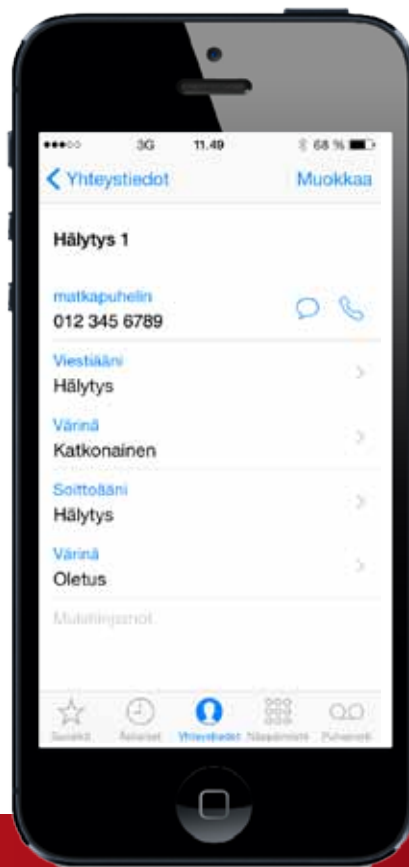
●●●○○ 3G 11.49 68 %

< Yhteystiedot Muokkaa

Hälytys 1

matkapuhelin
012 345 6789

Viestiääni
Hälytys

Värinä
Katkonainen

Soittoääni
Hälytys

Värinä
Oletus

Muistiinpanot

Suosikit Äskeiset Yhteystiedot Näppäimistö Puheposti